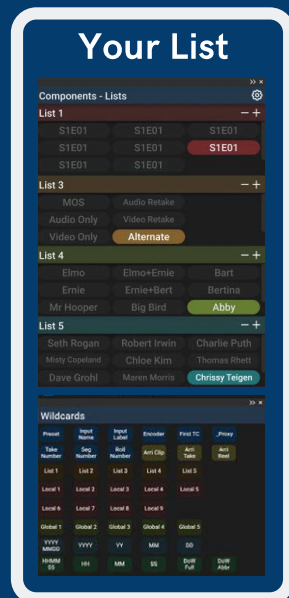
Your List

Components - Lists

List 1

S1E01 S1E01 S1E01
S1E01 S1E01 S1E01
S1E01 S1E01

List 3

MOS Audio Retake
Audio Only Video Retake
Video Only Alternate

List 4

Elmo Elmo+Ernie Bart
Ernie Ernie+Bert Bertina
Mr Hooper Big Bird Abby

List 5

Seth Rogan Robert Irwin Charlie Puth
Misty Copeland Chloe Kim Thomas Rhett
Dave Grohl Maren Morris Chrissy Teigen

Wildcards

Preset Input Name Input Label Encoder First TC \_Proxy
Take Number Seg Number Roll Number Arri Clip Arri Take Arri Reel
List 1 List 2 List 3 List 4 List 5
Local 1 Local 2 Local 3 Local 4 Local 5
Local 6 Local 7 Local 8 Local 9
Global 1 Global 2 Global 3 Global 4 Global 5
YYYY MMDD YYYY YY MM DD
HHMM SS HH MM SS DoW Full DoW Abbr